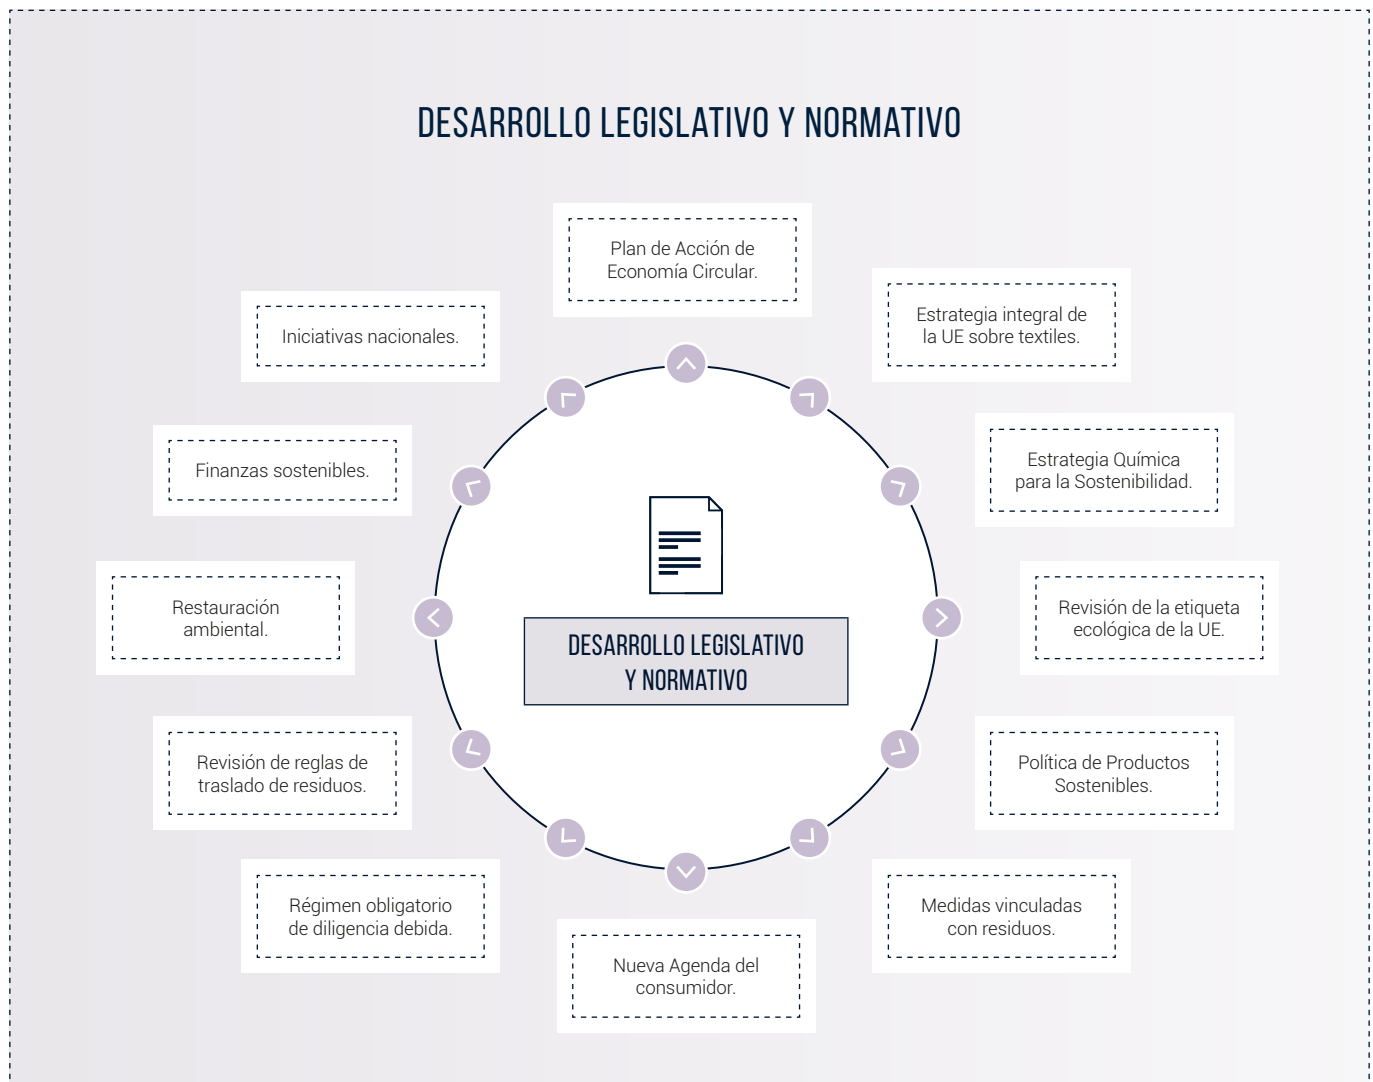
DESARROLLO LEGISLATIVO Y NORMATIVO

Plan de Acción de Economía Circular.

Estrategia integral de la UE sobre textiles.

Estrategia Química para la Sostenibilidad.

Revisión de la etiqueta ecológica de la UE.

Política de Productos Sostenibles.

Medidas vinculadas con residuos.

Nueva Agenda del consumidor.

Régimen obligatorio de diligencia debida.

Revisión de reglas de traslado de residuos.

Restauración ambiental.

Finanzas sostenibles.

Iniciativas nacionales.

DESARROLLO LEGISLATIVO Y NORMATIVO